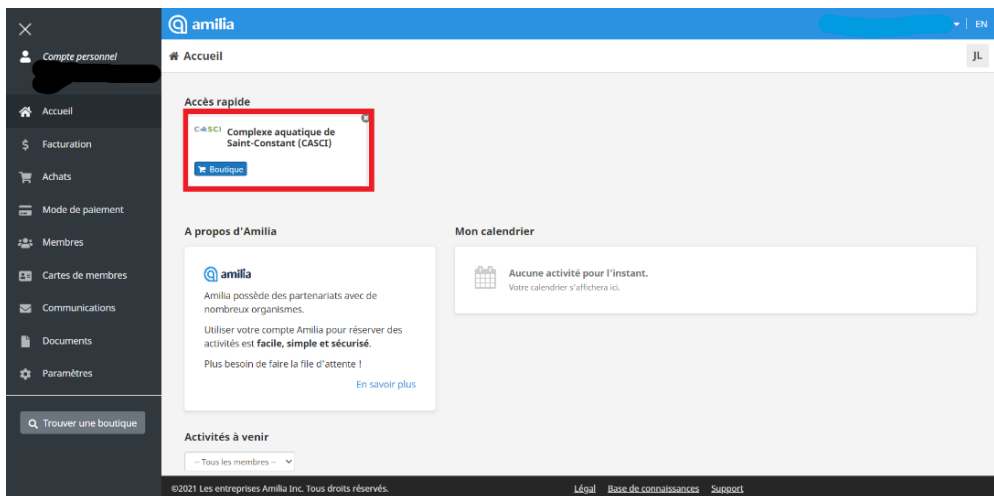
Compte personnel

Accueil
Facturation
Achats
Mode de paiement
Membres
Cartes de membres
Communications
Documents
Paramètres

Trouver une boutique

amilia

EN

Accueil

JL

Accès rapide

CASCI Complexe aquatique de Saint-Constant (CASCI)

Boutique

A propos d'Amilia

amilia

Amilia possède des partenariats avec de nombreux organismes.

Utiliser votre compte Amilia pour réserver des activités est **facile, simple et sécurisé**.

Plus besoin de faire la file d'attente !

En savoir plus

Mon calendrier

Aucune activité pour l'instant.
Votre calendrier s'affichera ici.

Activités à venir

-- Tous les membres --

©2021 Les entreprises Amilia Inc. Tous droits réservés.

Légal Base de connaissances Support